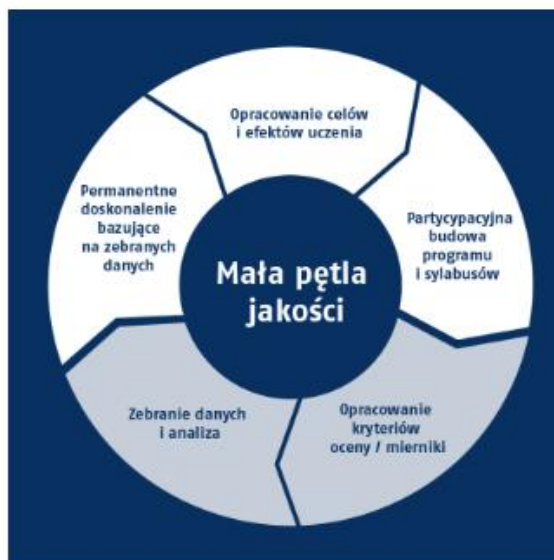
Mała pętla jakości

Opracowanie celów i efektów uczenia

Partycypacyjna budowa programu i sylabusów

Opracowanie kryteriów oceny / mierniki

Zebranie danych i analiza

Permanentne doskonalenie bazujące na zebranych danych